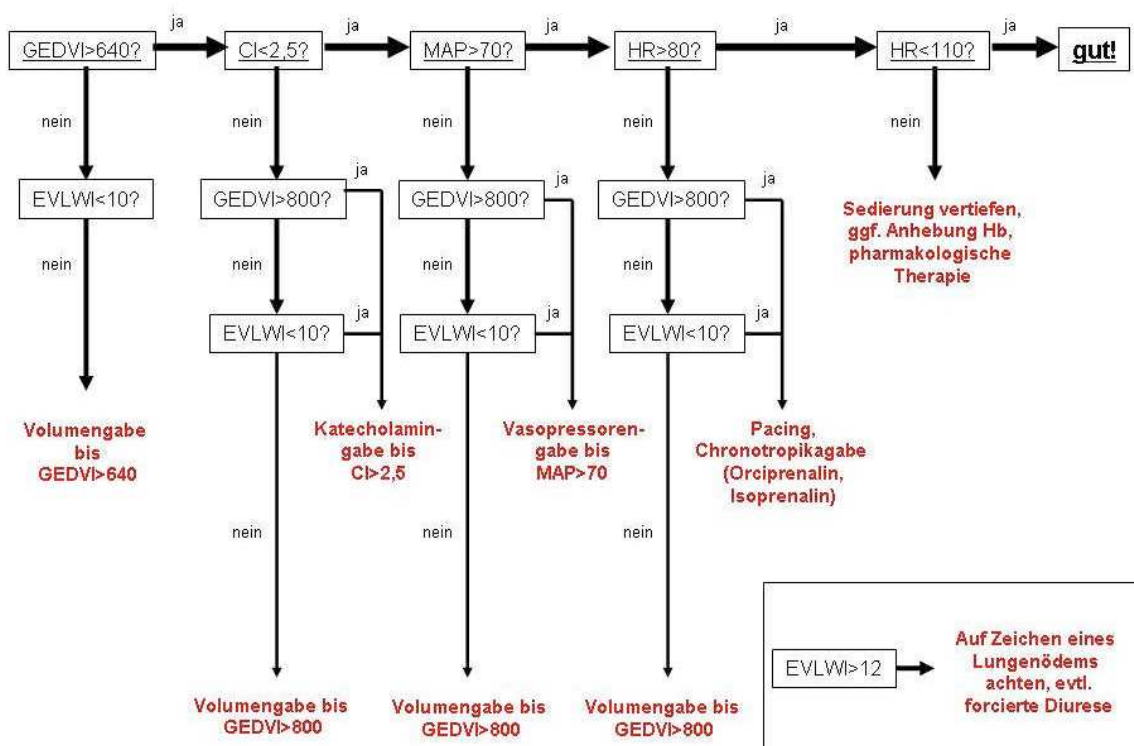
GEDVI>640?

ja

CI<2,5?

ja

MAP>70?

ja

HR>80?

ja

HR<110?

ja

gut!

nein

EVLWI<10?

nein

Volumengabe bis GEDVI>640

nein

GEDVI>800?

ja

nein

EVLWI<10?

ja

Katecholamingabe bis CI>2,5

nein

Volumengabe bis GEDVI>800

nein

GEDVI>800?

ja

nein

EVLWI<10?

ja

Vasopressorengabe bis MAP>70

nein

Volumengabe bis GEDVI>800

nein

GEDVI>800?

ja

nein

EVLWI<10?

ja

Pacing, Chronotropikagabe (Orciprenalin, Isoprenalin)

nein

Volumengabe bis GEDVI>800

nein

Sedierung vertiefen, ggf. Anhebung Hb, pharmakologische Therapie

EVLWI>12

Auf Zeichen eines Lungenödems achten, evtl. forcierte Diurese